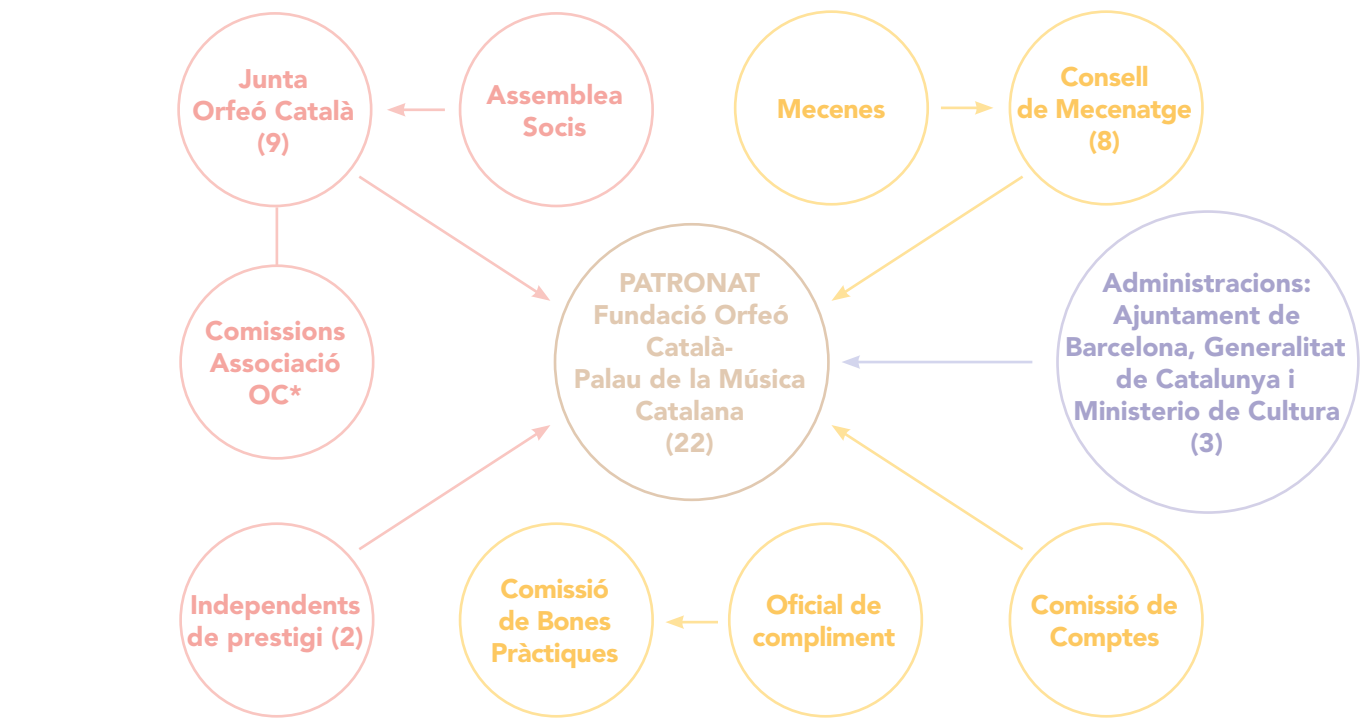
Junta Orfeó Català (9)

Assemblea Socis

Mecenes

Consell de Mecenatge (8)

Comissions Associació OC*

PATRONAT Fundació Orfeó Català- Palau de la Música Catalana (22)

Administracions: Ajuntament de Barcelona, Generalitat de Catalunya i Ministerio de Cultura (3)

Independents de prestigi (2)

Comissió de Bones Pràctiques

Oficial de compliment

Comissió de Comptes